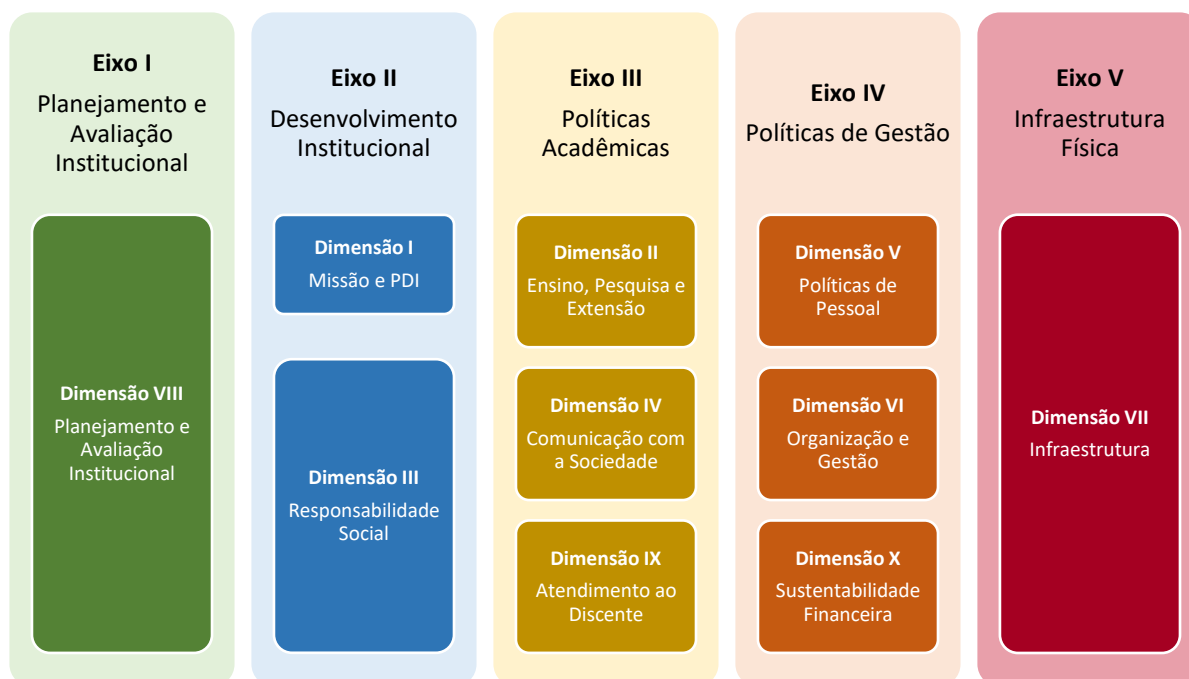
**Eixo I**
Planejamento e Avaliação Institucional

**Dimensão VIII**
Planejamento e Avaliação Institucional

**Eixo II**
Desenvolvimento Institucional

**Dimensão I**
Missão e PDI

**Dimensão III**
Responsabilidade Social

**Eixo III**
Políticas Acadêmicas

**Dimensão II**
Ensino, Pesquisa e Extensão

**Dimensão IV**
Comunicação com a Sociedade

**Dimensão IX**
Atendimento ao Discente

**Eixo IV**
Políticas de Gestão

**Dimensão V**
Políticas de Pessoal

**Dimensão VI**
Organização e Gestão

**Dimensão X**
Sustentabilidade Financeira

**Eixo V**
Infraestrutura Física

**Dimensão VII**
Infraestrutura